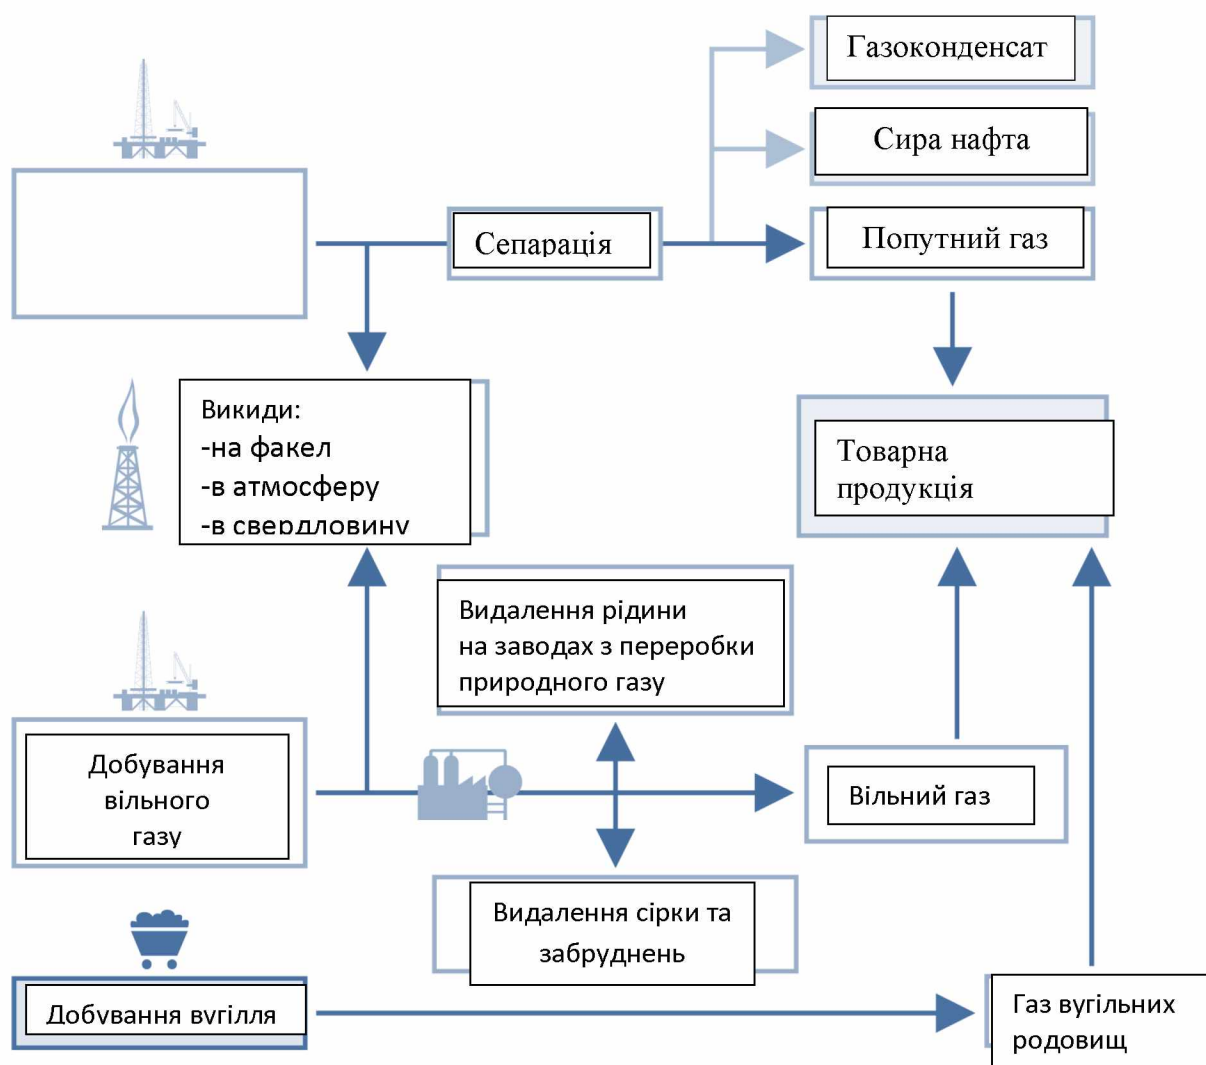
Газоконденсат

Сира нафта

Сепарація

Попутний газ

Викиди:
-на факел
-в атмосферу
-в свердловину

Товарна продукція

Видалення рідини на заводах з переробки природного газу

Добування вільного газу

Вільний газ

Видалення сірки та забруднень

Добування вугілля

Газ вугільних родовищ